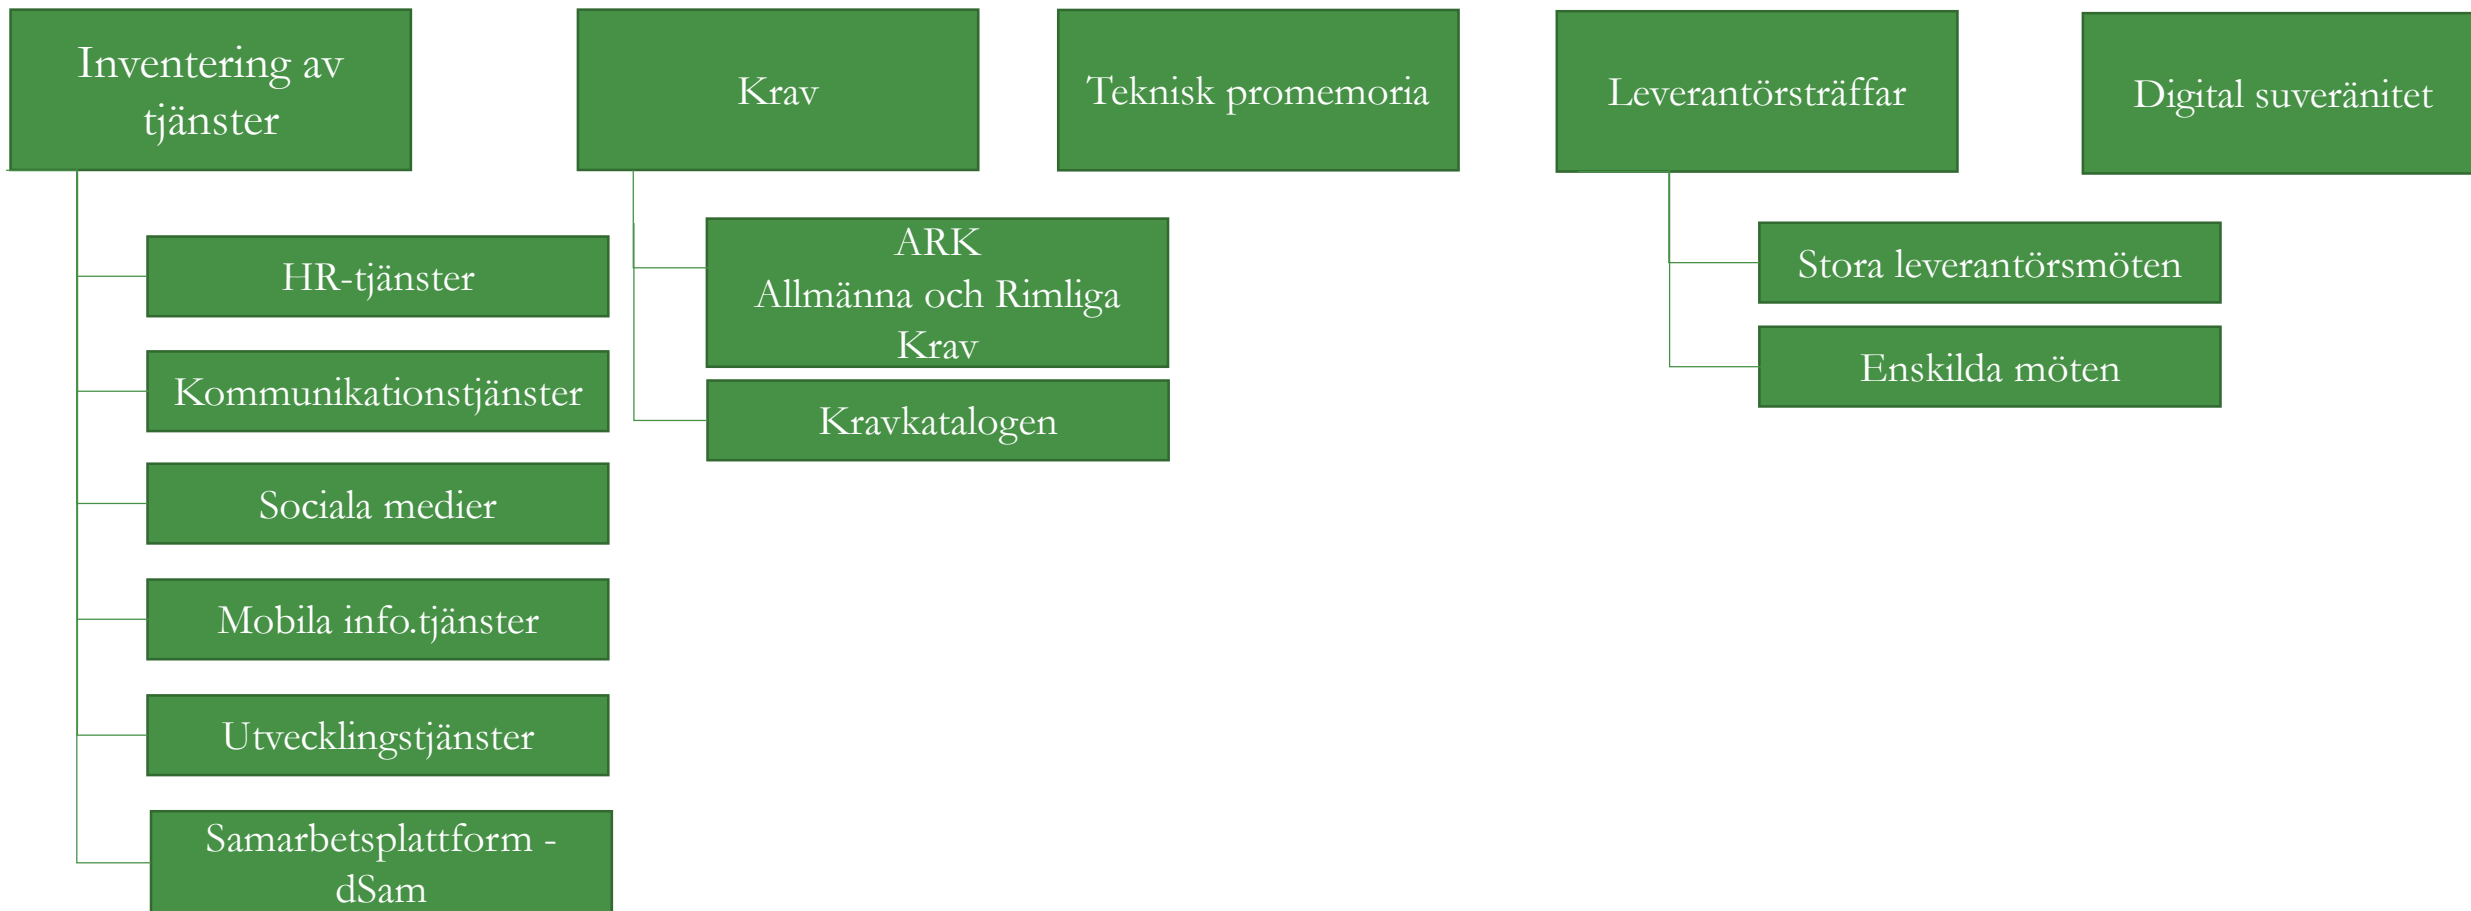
Inventering av tjänster

HR-tjänster

Kommunikationstjänster

Sociala medier

Mobila info.tjänster

Utvecklingstjänster

Samarbetsplattform - dSam

Krav

ARK
Allmänna och Rimliga Krav

Kravkatalogen

Teknisk promemoria

Leverantörsträffar

Stora leverantörsmöten

Enskilda möten

Digital suveränitet